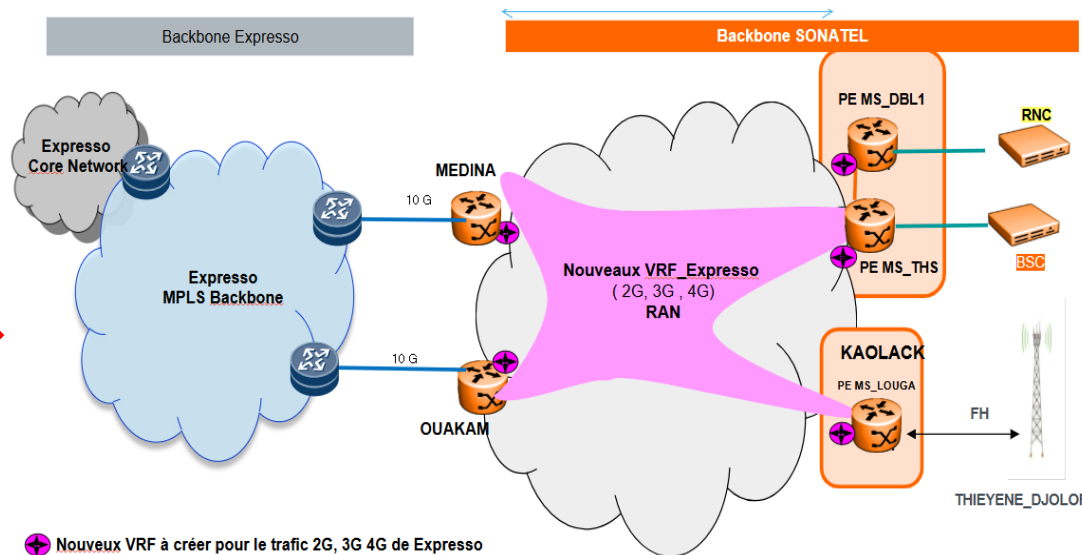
Backbone Expresso

Backbone SONATEL

Expresso Core Network

Expresso MPLS Backbone

MEDINA

10 G

10 G

OUAKAM

Nouveaux VRF_Expresso ( 2G, 3G , 4G) RAN

PE MS_DBL1

RNC

PE MS_THS

BSC

KAOLACK

PE MS_LOUGA

FH

THIEYENE_DJOLOF

Nouveaux VRF à créer pour le trafic 2G, 3G 4G de Expresso